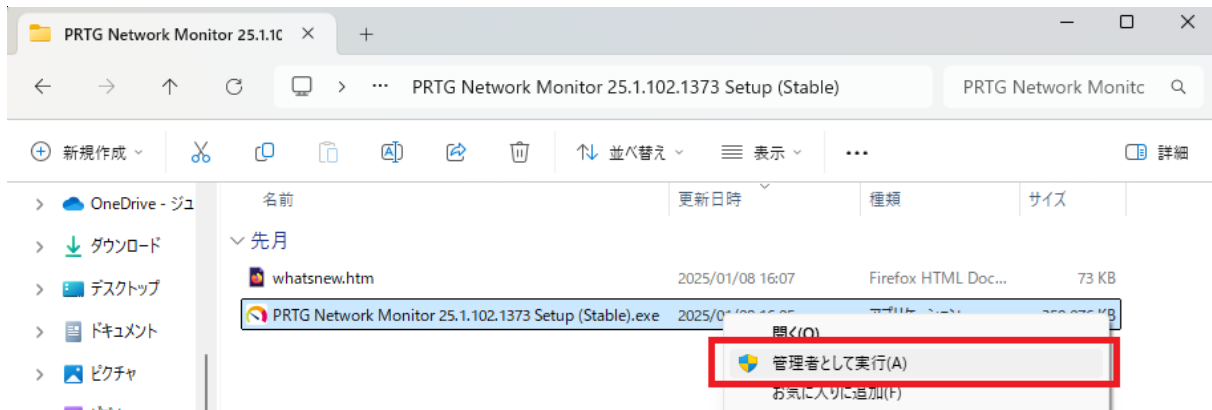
PRTG Network Monitor 25.1.10 ✕ +

PRTG Network Monitor 25.1.102.1373 Setup (Stable)

PRTG Network Monitc

新規作成

並べ替え

表示

詳細

OneDrive - ジュ

ダウンロード

デスクトップ

ドキュメント

ピクチャ

| 名前 | 更新日時 | 種類 | サイズ |
|---|---|---|---|
| 先月 | | | |
| whatsnew.htm | 2025/01/08 16:07 | Firefox HTML Doc... | 73 KB |
| PRTG Network Monitor 25.1.102.1373 Setup (Stable).exe | 2025/0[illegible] | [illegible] | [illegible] KB |

開く(O)

管理者として実行(A)

お気に入りに追加(F)